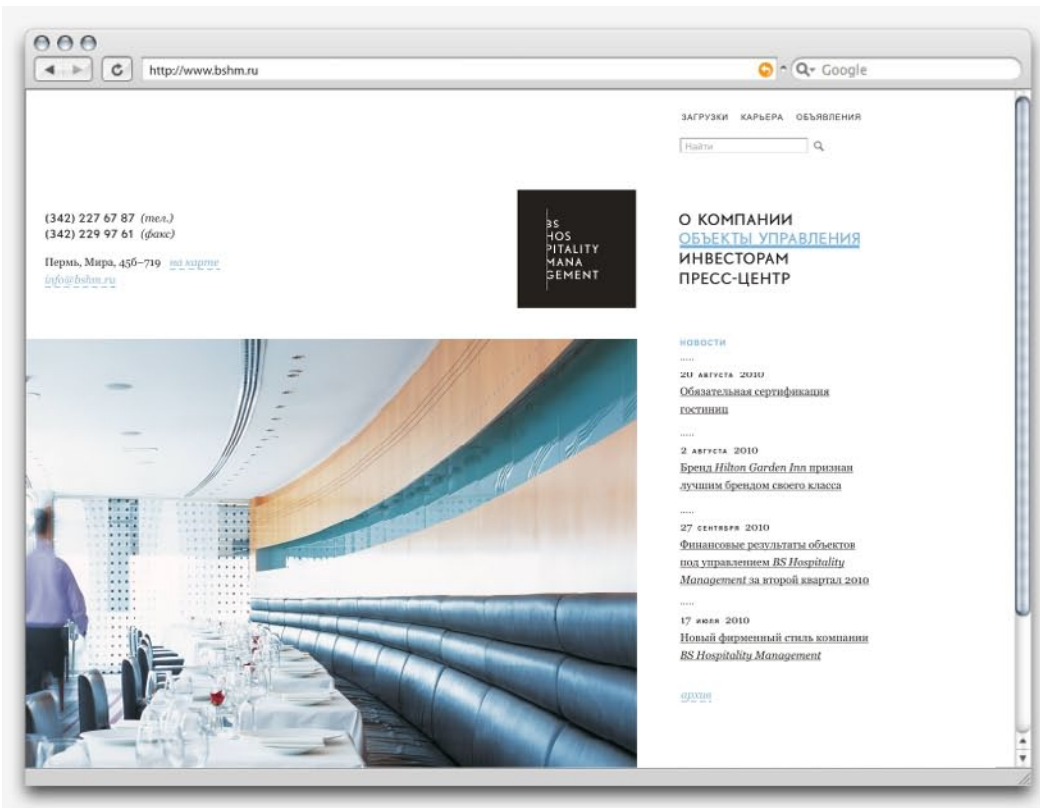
http://www.bshm.ru

Google

ЗАГРУЗКИ КАРЬЕРА ОБЪЯВЛЕНИЯ

Найти

(342) 227 67 87 (тел.)
(342) 229 97 61 (факс)

Пермь, Мира, 456–719 на карте
info@bshm.ru

BS
HOS
PITALITY
MANA
GEMENT

О КОМПАНИИ
ОБЪЕКТЫ УПРАВЛЕНИЯ
ИНВЕСТОРАМ
ПРЕСС-ЦЕНТР

НОВОСТИ

.....

20 АВГУСТА 2010
Обязательная сертификация гостиниц

.....

2 АВГУСТА 2010
Бренд Hilton Garden Inn признан лучшим брендом своего класса

.....

27 СЕНТЯБРЯ 2010
Финансовые результаты объектов под управлением BS Hospitality Management за второй квартал 2010

.....

17 ИЮЛЯ 2010
Новый фирменный стиль компании BS Hospitality Management

архив